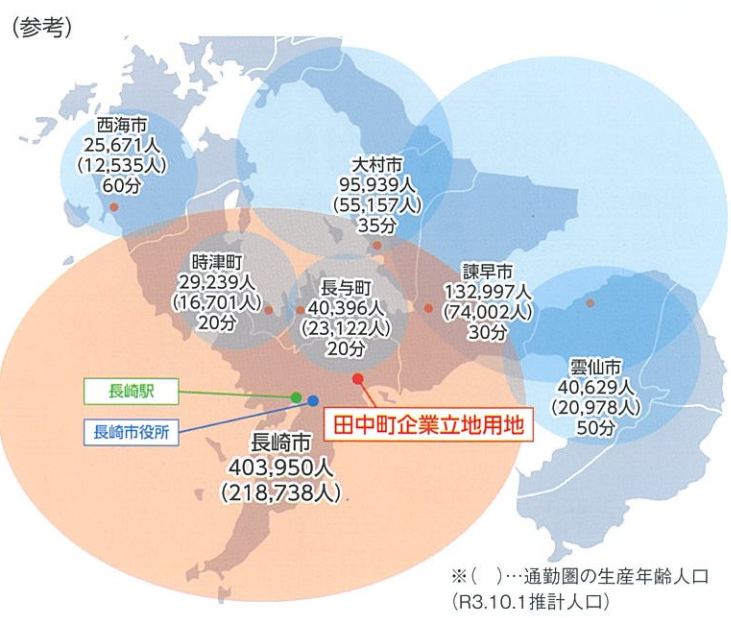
(参考)

西海市
25,671人
(12,535人)
60分

大村市
95,939人
(55,157人)
35分

時津町
29,239人
(16,701人)
20分

長与町
40,396人
(23,122人)
20分

諫早市
132,997人
(74,002人)
30分

雲仙市
40,629人
(20,978人)
50分

長崎駅

長崎市役所

田中町企業立地用地

長崎市
403,950人
(218,738人)

※(　)…通勤圏の生産年齢人口
(R3.10.1推計人口)